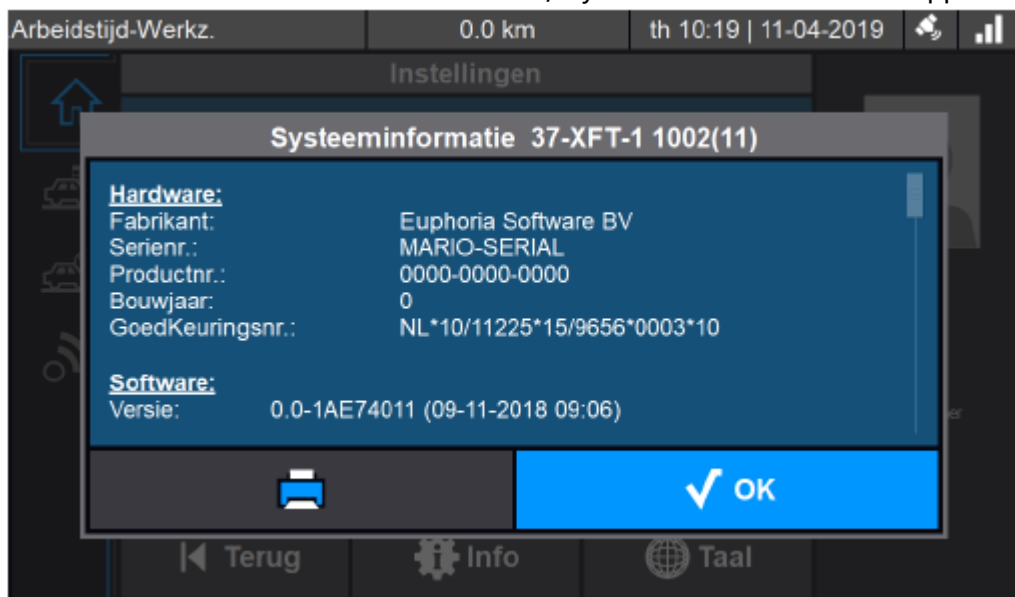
Arbeidstijd-Werkz. 0.0 km th 10:19 | 11-04-2019

Instellingen

Systeeminformatie 37-XFT-1 1002(11)

Hardware:
Fabrikant: Euphoria Software BV
Serienr.: MARIO-SERIAL
Productnr.: 0000-0000-0000
Bouwjaar: 0
GoedKeuringsnr.: NL*10/11225*15/9656*0003*10

Software:
Versie: 0.0-1AE74011 (09-11-2018 09:06)

OK

Terug Info Taal